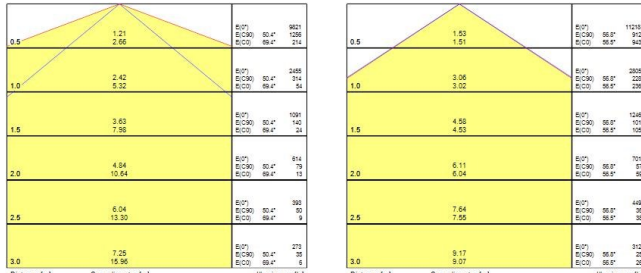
| | | |
|---|---|---|
| 0.5 | 1.21<br>2.66 | E(0°) 9821<br>E(C90) 50.4° 1256<br>E(C0) 69.4° 214 |
| 1.0 | 2.42<br>5.32 | E(0°) 2455<br>E(C90) 50.4° 314<br>E(C0) 69.4° 54 |
| 1.5 | 3.63<br>7.98 | E(0°) 1091<br>E(C90) 50.4° 140<br>E(C0) 69.4° 24 |
| 2.0 | 4.84<br>10.64 | E(0°) 614<br>E(C90) 50.4° 79<br>E(C0) 69.4° 13 |
| 2.5 | 6.04<br>13.30 | E(0°) 393<br>E(C90) 50.4° 50<br>E(C0) 69.4° 9 |
| 3.0 | 7.25<br>15.96 | E(0°) 273<br>E(C90) 50.4° 35<br>E(C0) 69.4° 6 |

| | | |
|---|---|---|
| 0.5 | 1.53<br>1.51 | E(0°) 11218<br>E(C90) 56.8° 912<br>E(C0) 56.5° 943 |
| 1.0 | 3.06<br>3.02 | E(0°) 2805<br>E(C90) 56.8° 228<br>E(C0) 56.5° 236 |
| 1.5 | 4.58<br>4.53 | E(0°) 1246<br>E(C90) 56.8° 101<br>E(C0) 56.5° 105 |
| 2.0 | 6.11<br>6.04 | E(0°) 701<br>E(C90) 56.8° 57<br>E(C0) 56.5° 59 |
| 2.5 | 7.64<br>7.55 | E(0°) 449<br>E(C90) 56.8° 36<br>E(C0) 56.5° 38 |
| 3.0 | 9.17<br>9.07 | E(0°) 312<br>E(C90) 56.8° 25<br>E(C0) 56.5° 26 |